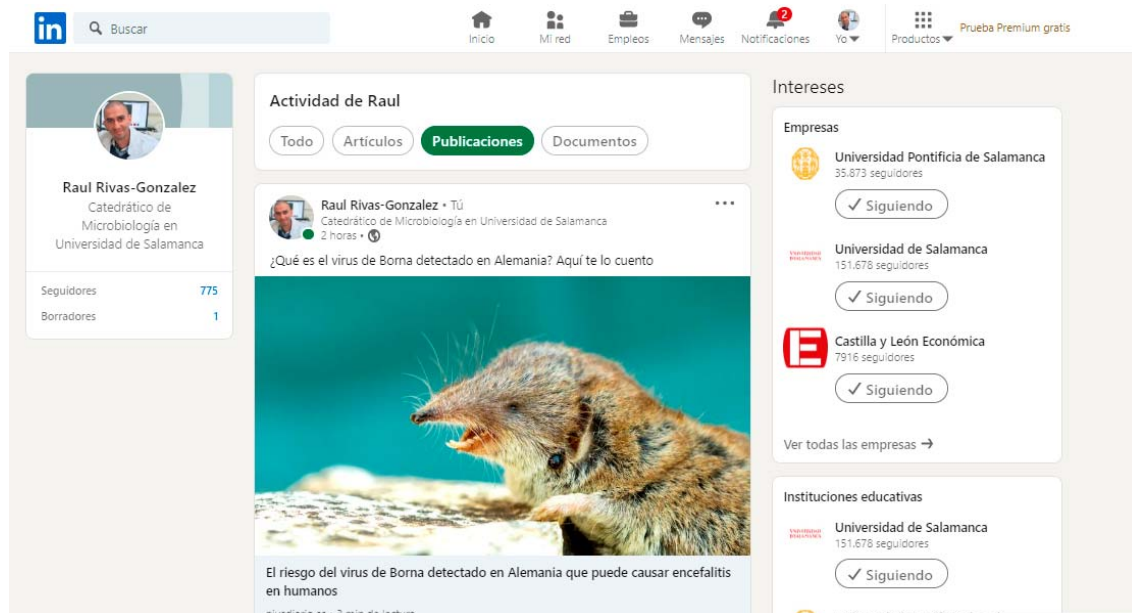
in Buscar

Inicio Mi red Empleos Mensajes 2 Notificaciones Yo Productos Prueba Premium gratis

Raul Rivas-Gonzalez
Catedrático de Microbiología en Universidad de Salamanca

Seguidores 775
Borradores 1

Actividad de Raul

Todo Artículos Publicaciones Documentos

Raul Rivas-Gonzalez • Tú
Catedrático de Microbiología en Universidad de Salamanca
2 horas •

¿Qué es el virus de Borna detectado en Alemania? Aquí te lo cuento

El riesgo del virus de Borna detectado en Alemania que puede causar encefalitis en humanos

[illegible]

Intereses

Empresas

Universidad Pontificia de Salamanca
35.873 seguidores
✓ Siguiendo

Universidad de Salamanca
151.678 seguidores
✓ Siguiendo

Castilla y León Económica
7916 seguidores
✓ Siguiendo

Ver todas las empresas →

Instituciones educativas

Universidad de Salamanca
151.678 seguidores
✓ Siguiendo